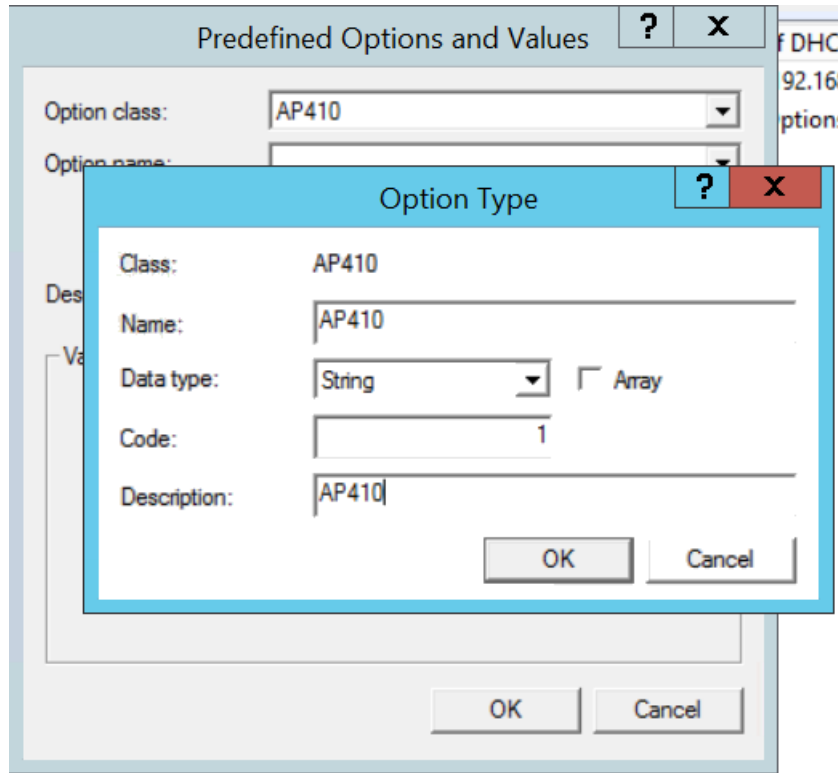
Predefined Options and Values ? X

Option class: AP410

Option name:

Des

Va

f DHC
92.16
ptions

Option Type ? X

Class: AP410

Name: AP410

Data type: String Array

Code: 1

Description: AP410

OK Cancel

OK Cancel